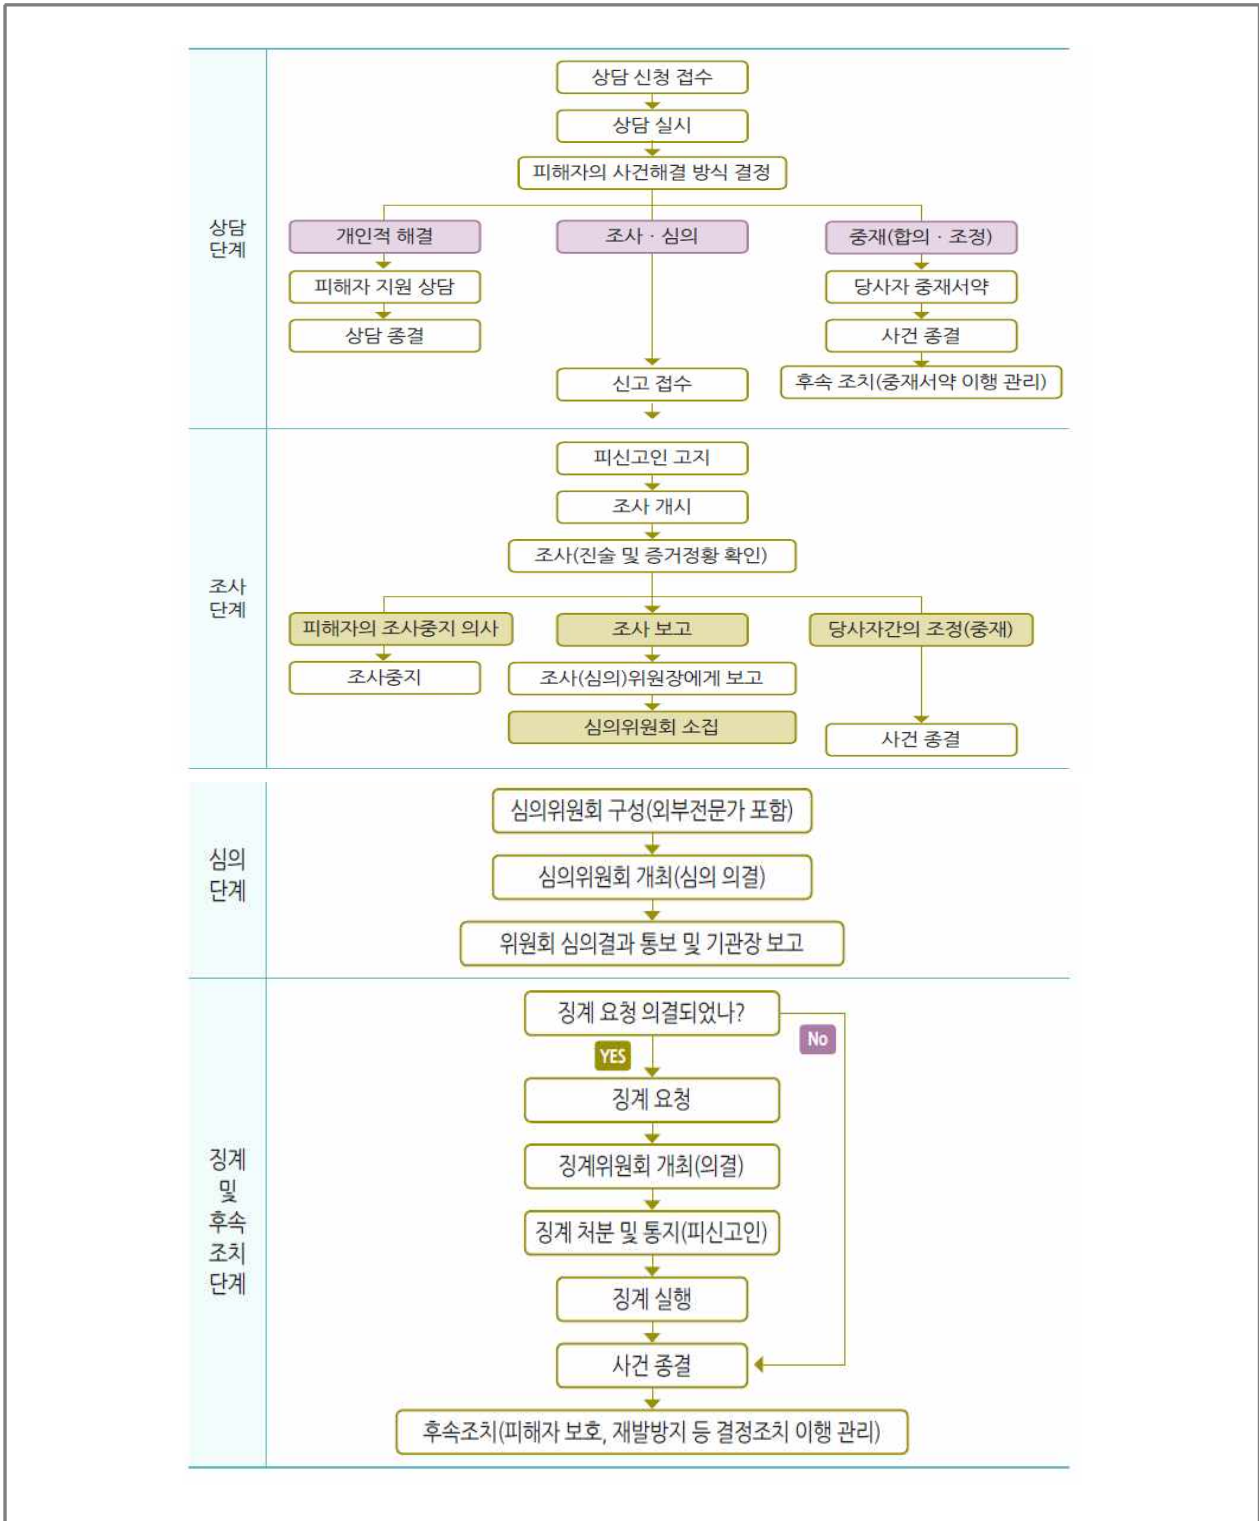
상담 단계

상담 신청 접수

상담 실시

피해자의 사건해결 방식 결정

개인적 해결

피해자 지원 상담

상담 종결

조사 · 심의

신고 접수

중재(합의 · 조정)

당사자 중재서약

사건 종결

후속 조치(중재서약 이행 관리)

조사 단계

피신고인 고지

조사 개시

조사(진술 및 증거정황 확인)

피해자의 조사중지 의사

조사중지

조사 보고

조사(심의)위원장에게 보고

심의위원회 소집

당사자간의 조정(중재)

사건 종결

심의 단계

심의위원회 구성(외부전문가 포함)

심의위원회 개최(심의 의결)

위원회 심의결과 통보 및 기관장 보고

징계 및 후속 조치 단계

징계 요청 의결되었나?

YES

No

징계 요청

징계위원회 개최(의결)

징계 처분 및 통지(피신고인)

징계 실행

사건 종결

후속조치(피해자 보호, 재발방지 등 결정조치 이행 관리)